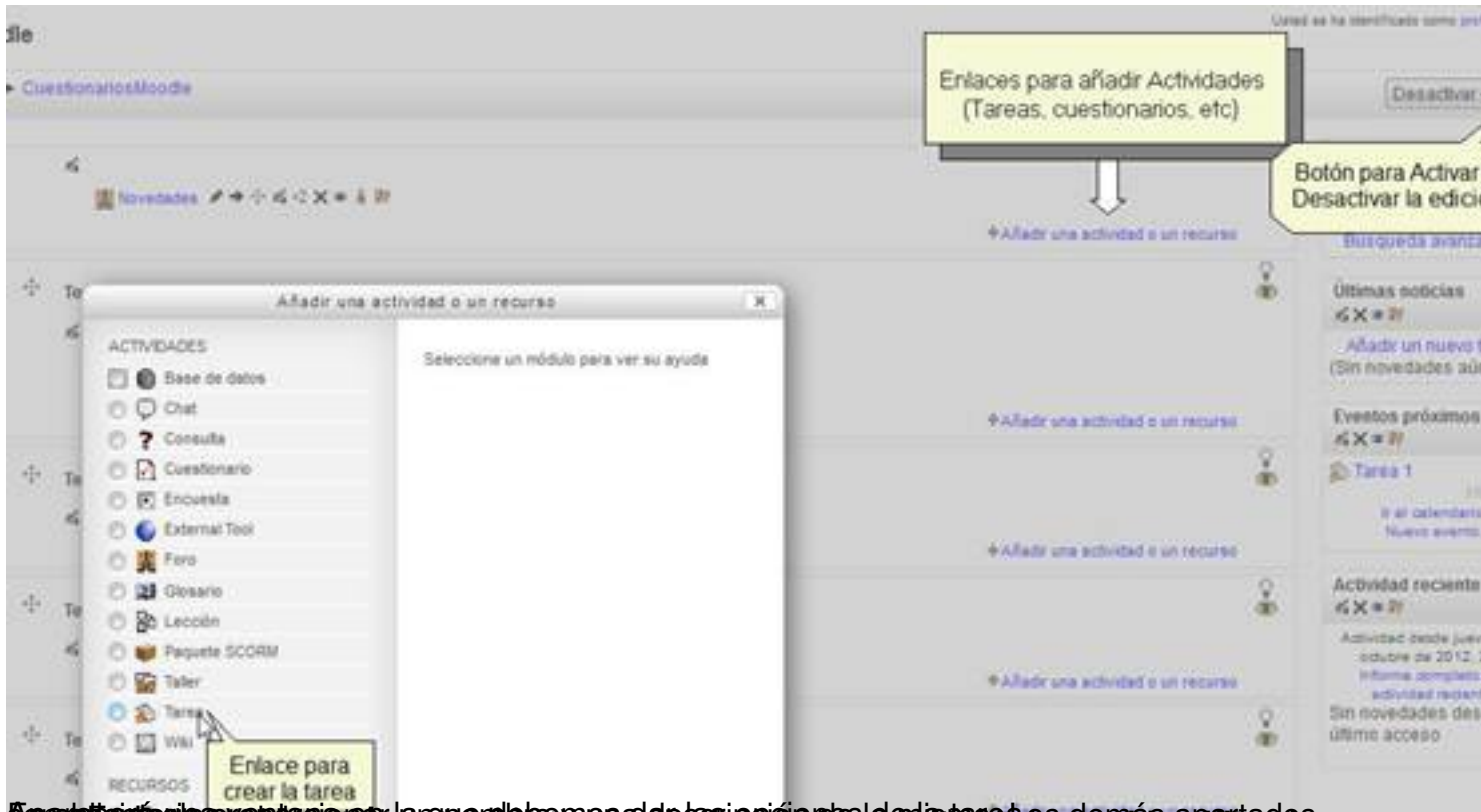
dle

Usted se ha identificado como

▸ CuestionariosMoodle

Enlaces para añadir Actividades (Tareas, cuestionarios, etc)

Desactivar

Botón para Activar
Desactivar la edici

Novedades

+Añadir una actividad o un recurso

Busqueda avanz

Añadir una actividad o un recurso

ACTIVIDADES

Base de datos
Chat
Consulta
Cuestionario
Encuesta
External Tool
Foro
Glosario
Lección
Paquete SCORM
Taller
Tarea
Wiki

RECURSOS

Enlace para crear la tarea

Seleccione un módulo para ver su ayuda

+Añadir una actividad o un recurso

+Añadir una actividad o un recurso

+Añadir una actividad o un recurso

Últimas noticias

Añadir un nuevo
(Sin novedades aú

Eventos próximos

Tarea 1

Ir al calendario
Nuevo evento

Actividad reciente

Actividad desde jueve
octubre de 2012,
Informe completo
actividad recient

Sin novedades des
último acceso

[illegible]